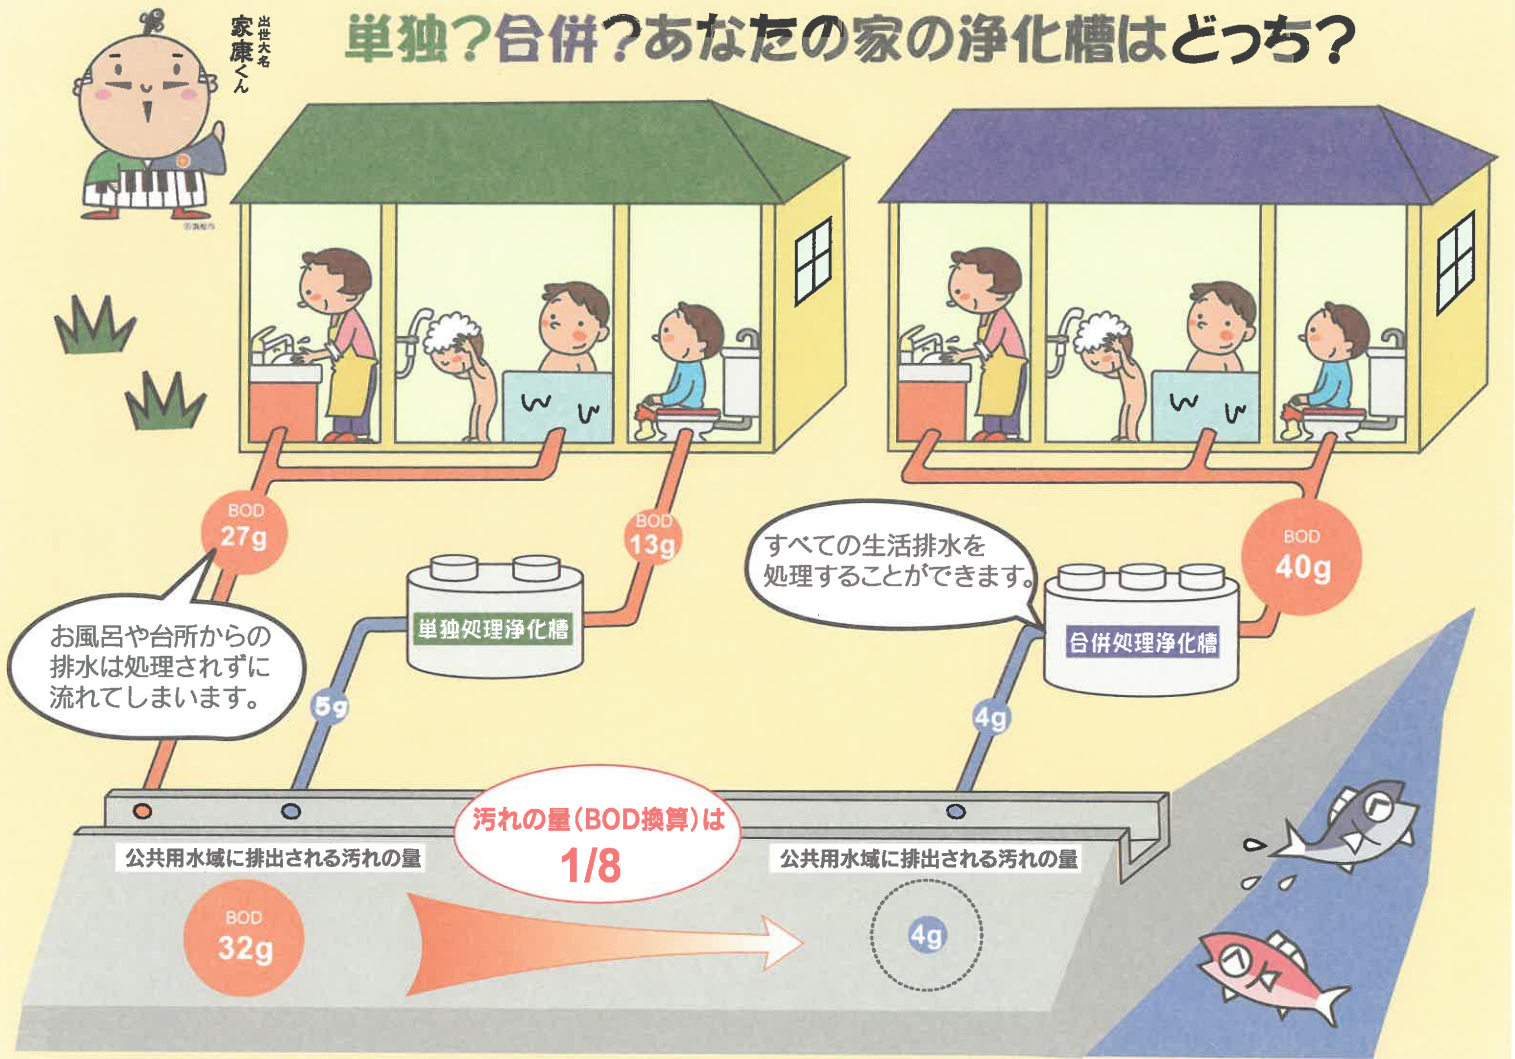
出世大名
家康くん

単独?合併?あなたの家の浄化槽はどっち?

BOD
27g

BOD
13g

単独処理浄化槽

お風呂や台所からの排水は処理されずに流れてしまいます。

5g

すべての生活排水を処理することができます。

BOD
40g

合併処理浄化槽

4g

公共用水域に排出される汚れの量

BOD
32g

汚れの量(BOD換算)は
1/8

公共用水域に排出される汚れの量

4g